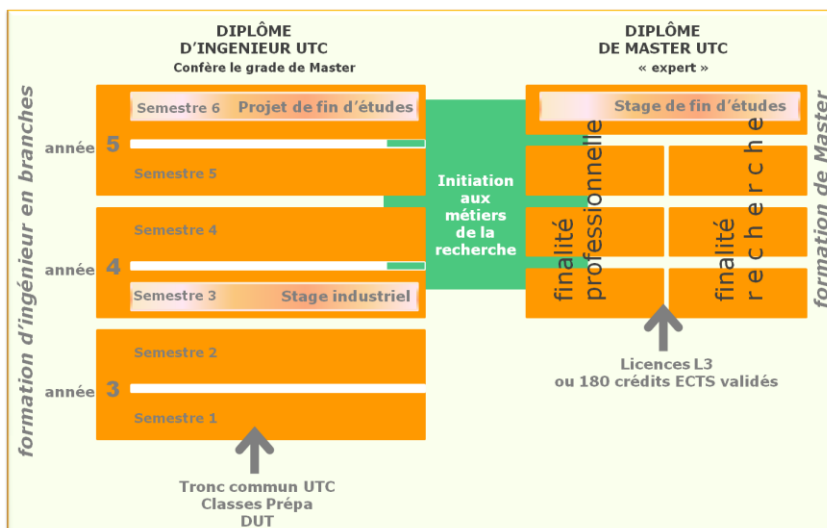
DIPLÔME D'INGENIEUR UTC
Confère le grade de Master

DIPLÔME DE MASTER UTC
« expert »

formation d'ingénieur en branches

année 5
Semestre 6 Projet de fin d'études
Semestre 5

année 4
Semestre 4
Semestre 3 Stage industriel

année 3
Semestre 2
Semestre 1

Tronc commun UTC
Classes Prépa
DUT

Initiation aux métiers de la recherche

Stage de fin d'études

finalité professionnelle

finalité recherche

formation de Master

Licences L3
ou 180 crédits ECTS validés